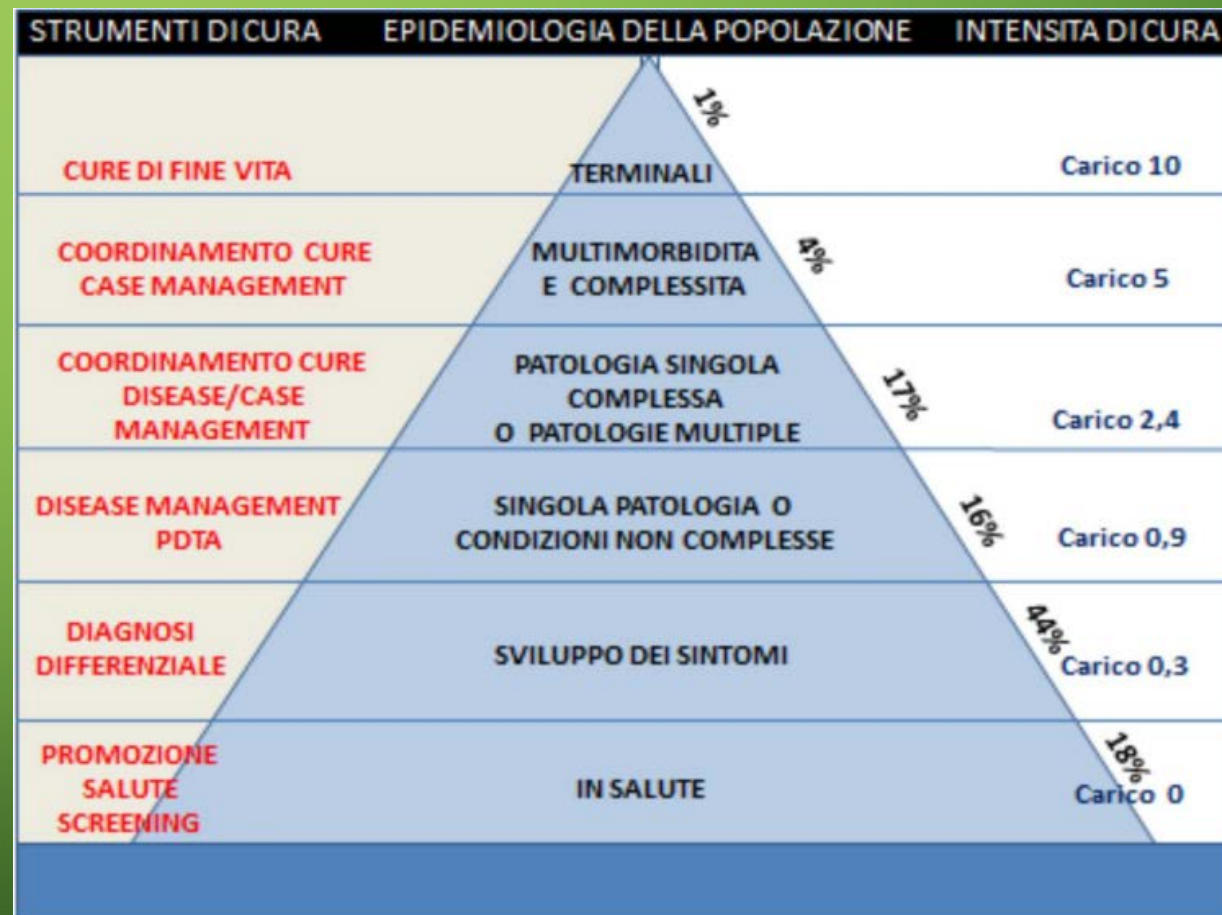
| STRUMENTI DICURA | EPIDEMIOLOGIA DELLA POPOLAZIONE | | INTENSITA DICURA |
|---|---|---|---|
| CURE DI FINE VITA | TERMINALI | 1% | Carico 10 |
| COORDINAMENTO CURE CASE MANAGEMENT | MULTIMORBIDITA E COMPLESSITA | 4% | Carico 5 |
| COORDINAMENTO CURE DISEASE/CASE MANAGEMENT | PATOLOGIA SINGOLA COMPLESSA O PATOLOGIE MULTIPLE | 17% | Carico 2,4 |
| DISEASE MANAGEMENT PDTA | SINGOLA PATOLOGIA O CONDIZIONI NON COMPLESSE | 16% | Carico 0,9 |
| DIAGNOSI DIFFERENZIALE | SVILUPPO DEI SINTOMI | 44% | Carico 0,3 |
| PROMOZIONE SALUTE SCREENING | IN SALUTE | 18% | Carico 0 |